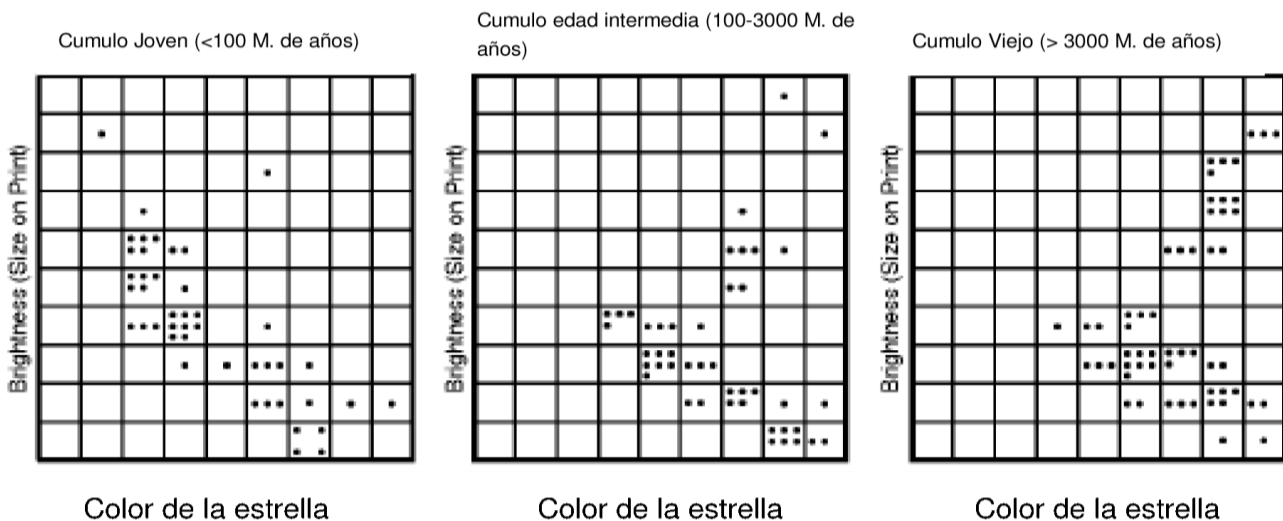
Cumulo Joven (<100 M. de años)

Brightness (Size on Print)

Color de la estrella

Cumulo edad intermedia (100-3000 M. de años)

Brightness (Size on Print)

Color de la estrella

Cumulo Viejo (> 3000 M. de años)

Brightness (Size on Print)

Color de la estrella